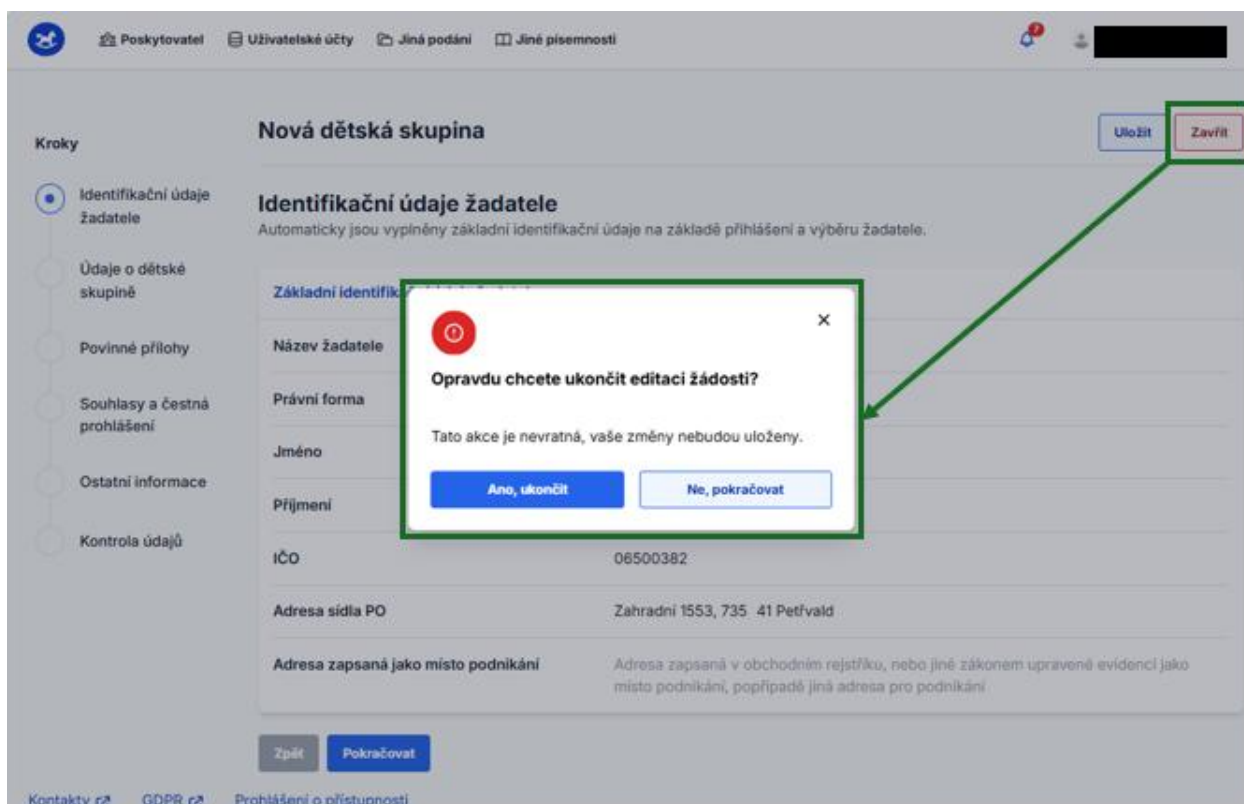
Poskytovatel Uživatelské účty Jiná podání Jiné písemnosti

Kroky

Identifikační údaje žadatele

Údaje o dětské skupině

Povinné přílohy

Souhlasy a čestná prohlášení

Ostatní informace

Kontrola údajů

Nová dětská skupina

Uložit Zavřít

Identifikační údaje žadatele

Automaticky jsou vyplněny základní identifikační údaje na základě přihlášení a výběru žadatele.

Základní identifik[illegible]

Název žadatele

Právní forma

Jméno

Příjmení

IČO 06500382

Adresa sídla PO Zahradní 1553, 735 41 Petřvald

Adresa zapsaná jako místo podnikání Adresa zapsaná v obchodním rejstříku, nebo jiné zákonem upravené evidenci jako místo podnikání, popřípadě jiná adresa pro podnikání

Opravdu chcete ukončit editaci žádosti?

Tato akce je nevratná, vaše změny nebudou uloženy.

Ano, ukončit Ne, pokračovat

Zpět Pokračovat

Kontakty GDPR Prohlášení o přístupnosti